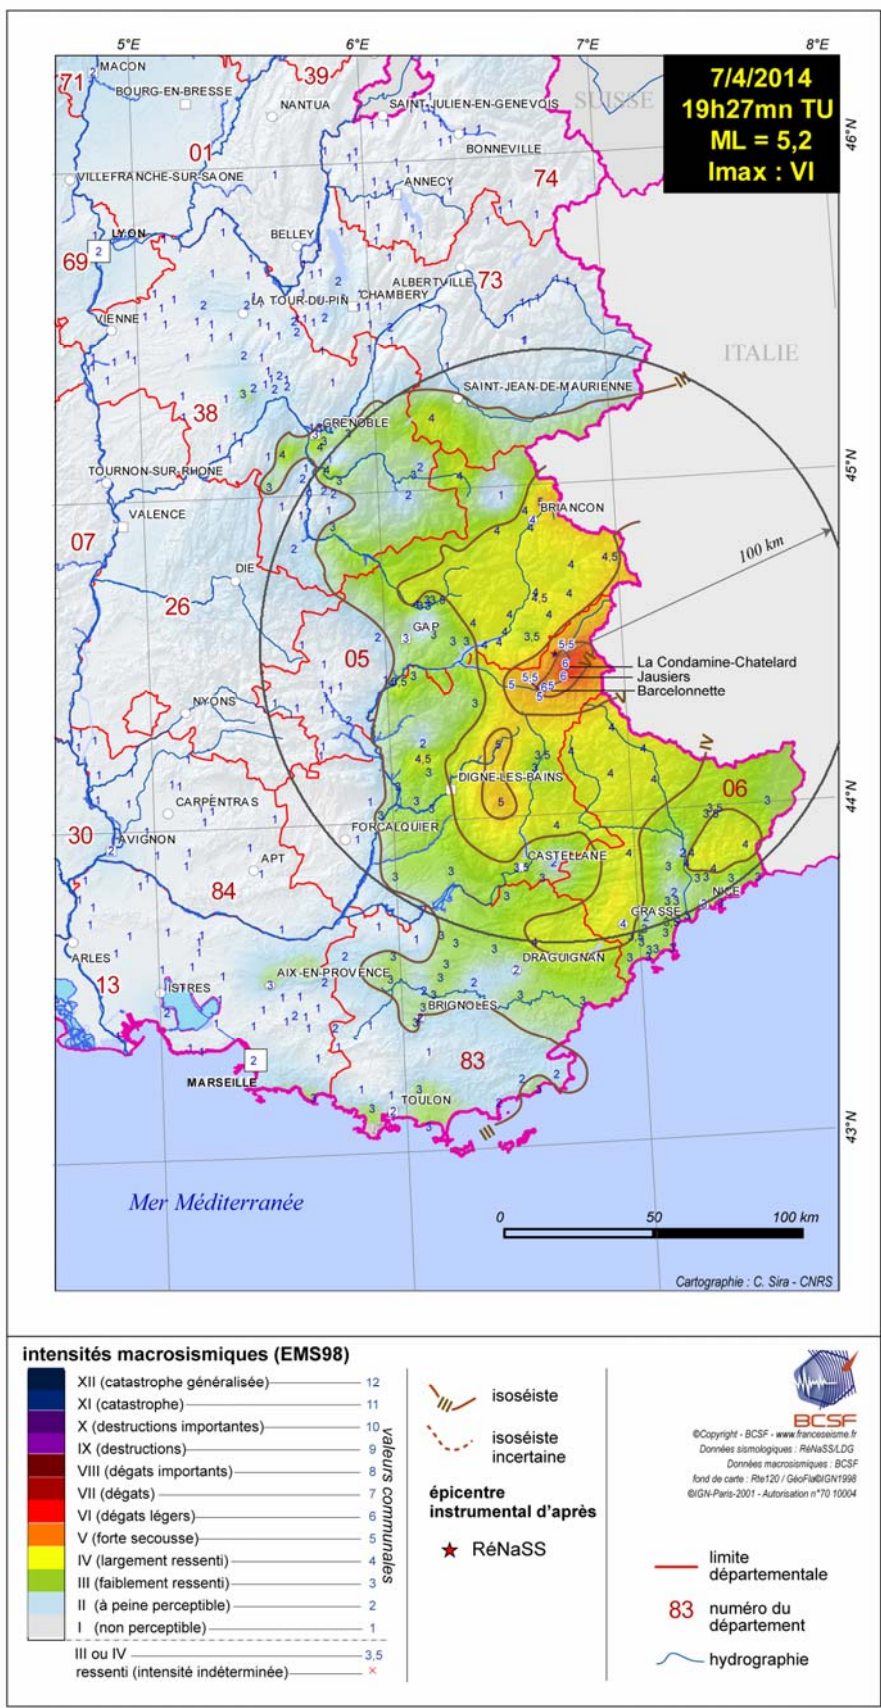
5°E 6°E 7°E 8°E

7/4/2014
19h27mn TU
ML = 5,2
Imax : VI

46°N 45°N 44°N 43°N

MACON
BOURG-EN-BRESSE
NANTUA
SAINT-JULIEN-EN-GENEVOIS
SUISSE
BONNEVILLE
VILLEFRANCHE-SUR-SAONE
ANNECY
LYON
BELLEY
ALBERTVILLE
CHAMBERY
LA TOUR-DU-PIN
VIENNE
ITALIE
SAINT-JEAN-DE-MAURIENNE
GRENOBLE
TOURNON-SUR-RHONE
VALENCE
BRIANCON
DIE
100 km
GAP
La Condamine-Chatelard
Jausiers
Barcelonnette
NYONS
DIGNE-LES-BAINS
CARPENTRAS
FORCALQUIER
AVIGNON
APT
CASTELLANE
NICE
GRASSE
ARLES
DRAGUIGNAN
AIX-EN-PROVENCE
ISTRES
BRIGNOLES
MARSEILLE
TOULON

71 39 01 74 69 73 38 07 26 05 06 30 84 13 83

Mer Méditerranée

0 50 100 km

Cartographie : C. Sira - CNRS

intensités macrosismiques (EMS98)

valeurs communales

| | |
|---|---|
| XII (catastrophe généralisée) | 12 |
| XI (catastrophe) | 11 |
| X (destructions importantes) | 10 |
| IX (destructions) | 9 |
| VIII (dégats importants) | 8 |
| VII (dégats) | 7 |
| VI (dégats légers) | 6 |
| V (forte secousse) | 5 |
| IV (largement ressenti) | 4 |
| III (faiblement ressenti) | 3 |
| II (à peine perceptible) | 2 |
| I (non perceptible) | 1 |
| III ou IV | 3,5 |
| ressenti (intensité indéterminée) | × |

isoséiste
isoséiste incertaine
épicentre instrumental d'après
RéNaSS

BCSF
©Copyright - BCSF - www.franceseisme.fr
Données sismologiques : RéNaSS/LDG
Données macrosismiques : BCSF
fond de carte : Rte120 / GéoFla©IGN1998
©IGN-Paris-2001 - Autorisation n°70 10004

limite départementale
83 numéro du département
hydrographie